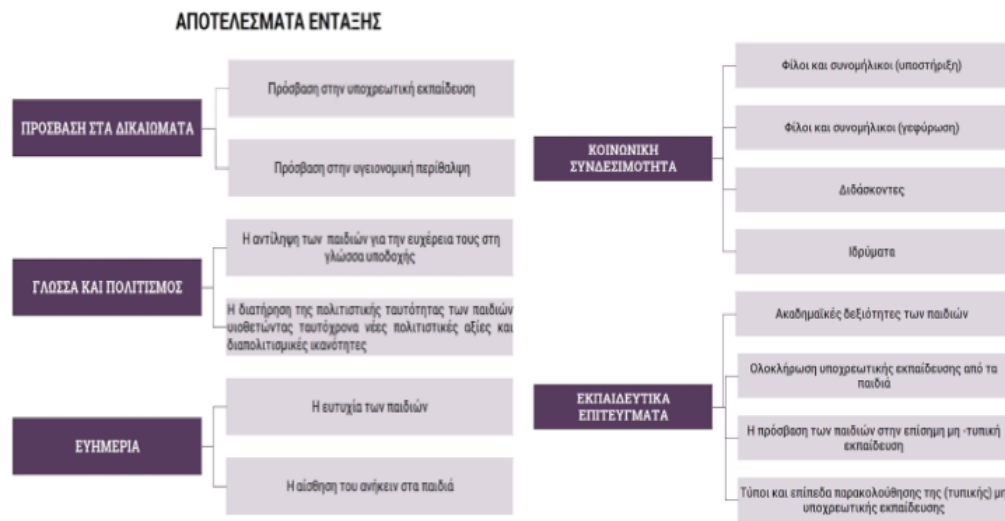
ΑΠΟΤΕΛΕΣΜΑΤΑ ΕΝΤΑΞΗΣ

ΠΡΟΣΒΑΣΗ ΣΤΑ ΔΙΚΑΙΩΜΑΤΑ

Πρόσβαση στην υποχρεωτική εκπαίδευση

Πρόσβαση στην υγειονομική περίθαλψη

ΓΛΩΣΣΑ ΚΑΙ ΠΟΛΙΤΙΣΜΟΣ

Η αντίληψη των παιδιών για την ευχέρεια τους στη γλώσσα υποδοχής

Η διατήρηση της πολιτιστικής ταυτότητας των παιδιών υιοθετώντας ταυτόχρονα νέες πολιτιστικές αξίες και διαπολιτισμικές ικανότητες

ΕΥΗΜΕΡΙΑ

Η ευτυχία των παιδιών

Η αίσθηση του ανήκειν στα παιδιά

ΚΟΙΝΩΝΙΚΗ ΣΥΝΔΕΣΙΜΟΤΗΤΑ

Φίλοι και συνομήλικοι (υποστήριξη)

Φίλοι και συνομήλικοι (γεφύρωση)

Διδάσκοντες

Ιδρύματα

ΕΚΠΑΙΔΕΥΤΙΚΑ ΕΠΙΤΕΥΓΜΑΤΑ

Ακαδημαϊκές δεξιότητες των παιδιών

Ολοκλήρωση υποχρεωτικής εκπαίδευσης από τα παιδιά

Η πρόσβαση των παιδιών στην επίσημη μη -τυπική εκπαίδευση

Τύποι και επίπεδα παρακολούθησης της (τυπικής) μη υποχρεωτικής εκπαίδευσης